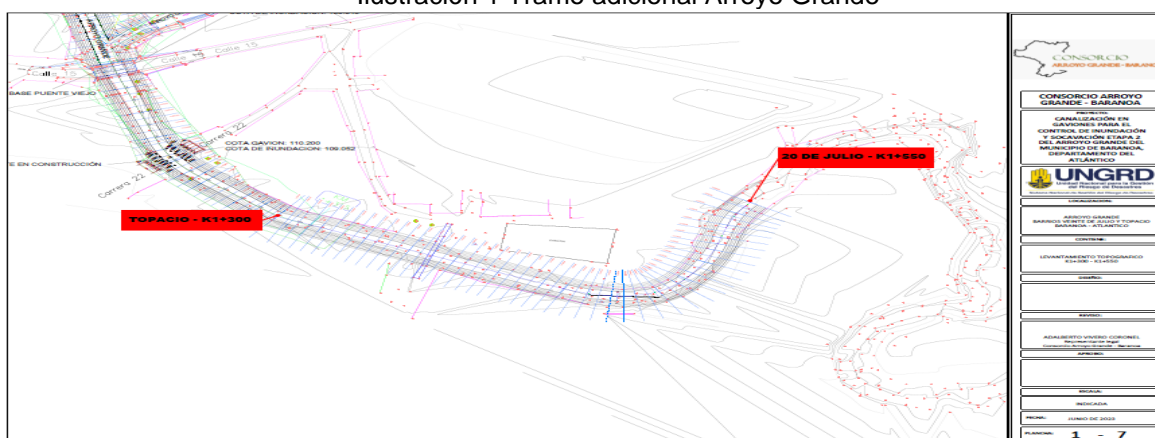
Ilustración 1 Tramo adicional Arroyo Grande

BASE PUENTE VIEJO

Calle 15

Carrera 22

COTA GAVION: 110.200
COTA DE INUNDACION: 109.052

E EN CONSTRUCCIÓN

Carrera 22

TOPACIO - K1+300

20 DE JULIO - K1+550

CONSORCIO ARROYO GRANDE - BARANOA

CONSORCIO ARROYO GRANDE - BARANOA

PROYECTO:
CANALIZACIÓN EN GAVIONES PARA EL CONTROL DE INUNDACIÓN Y SOCAVACIÓN ETAPA 2 DEL ARROYO GRANDE DEL MUNICIPIO DE BARANOA, DEPARTAMENTO DEL ATLÁNTICO

UNGRD
Unidad Nacional para la Gestión del Riesgo de Desastres

LOCALIZACIÓN:
ARROYO GRANDE
BARRIOS VEINTE DE JULIO Y TOPACIO
BARANOA - ATLÁNTICO

CONTIENE:
LEVANTAMIENTO TOPOGRÁFICO
K1+300 - K1+550

DISEÑO:

REVISÓ:
ADALBERTO VIVERO CORONEL
Representante legal
Consorcio Arroyo Grande - Baranoa

APROBÓ:

ESCALA:
INDICADA

FECHA: JUNIO DE 2022

PLANCHA: 1 - 7